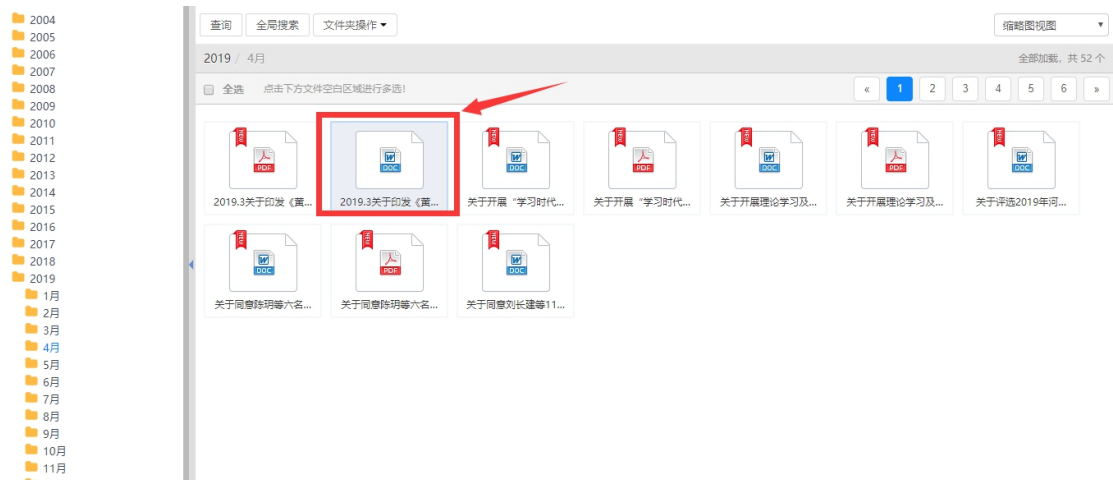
2004
2005
2006
2007
2008
2009
2010
2011
2012
2013
2014
2015
2016
2017
2018
2019
1月
2月
3月
4月
5月
6月
7月
8月
9月
10月
11月

查询 全局搜索 文件夹操作 ▾

缩略图视图

2019 / 4月

全部加载，共 52 个

全选 点击下方文件空白区域进行多选！

« 1 2 3 4 5 6 »

NEW PDF
2019.3关于印发《黄...

NEW DOC
2019.3关于印发《黄...

NEW DOC
关于开展“学习时代...

NEW PDF
关于开展“学习时代...

NEW DOC
关于开展理论学习及...

NEW PDF
关于开展理论学习及...

NEW DOC
关于评选2019年河...

NEW DOC
关于同意陈玥等六名...

NEW PDF
关于同意陈玥等六名...

NEW DOC
关于同意刘长建等11...